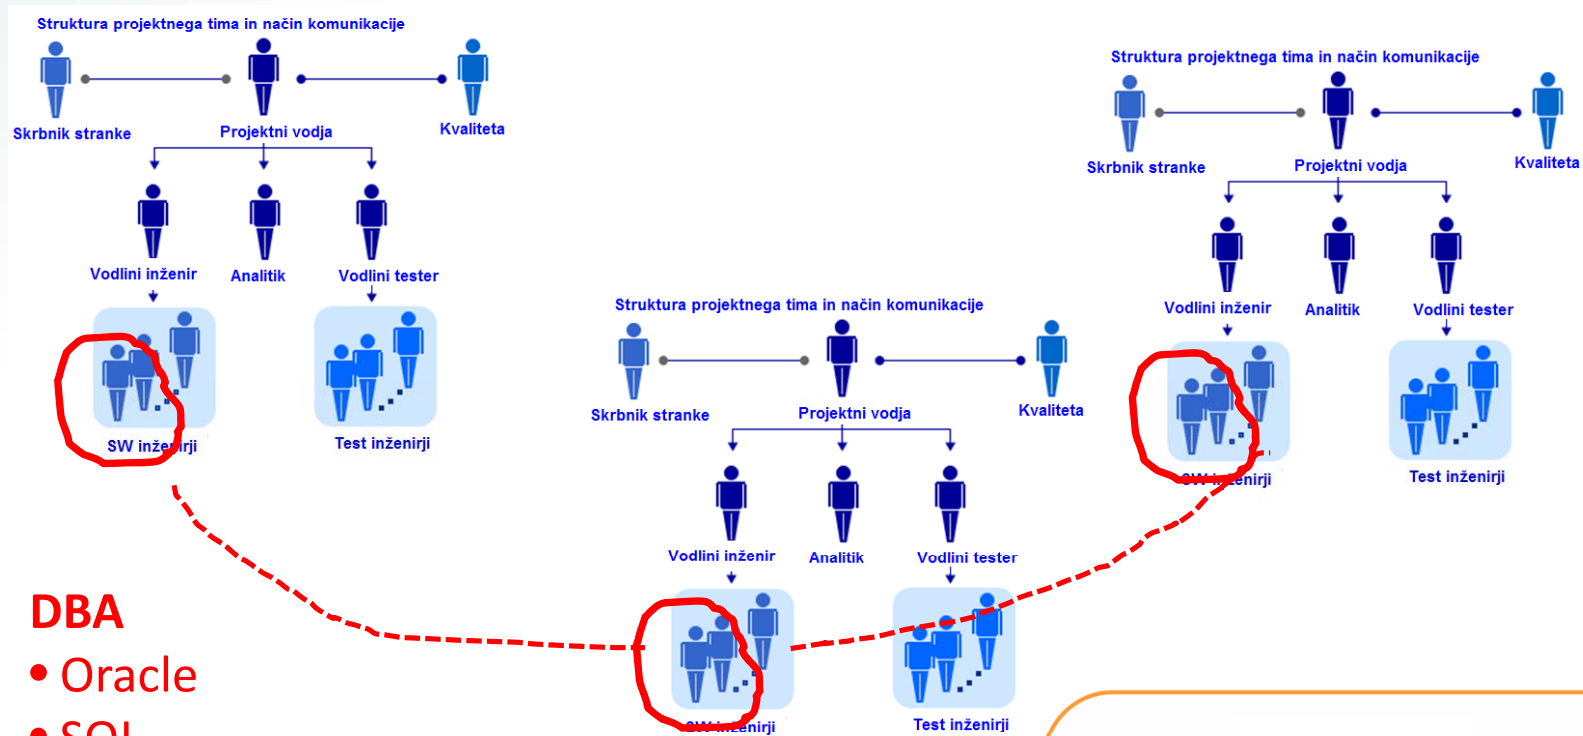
Struktura projektnega tima in način komunikacije

Skrbnik stranke
Projektni vodja
Kvaliteta

Vodlini inženir
Analitik
Vodlini tester

SW inženirji
Test inženirji

Struktura projektnega tima in način komunikacije

Skrbnik stranke
Projektni vodja
Kvaliteta

Vodlini inženir
Analitik
Vodlini tester

SW inženirji
Test inženirji

Struktura projektnega tima in način komunikacije

Skrbnik stranke
Projektni vodja
Kvaliteta

Vodlini inženir
Analitik
Vodlini tester

SW inženirji
Test inženirji

DBA
• Oracle
• SQL